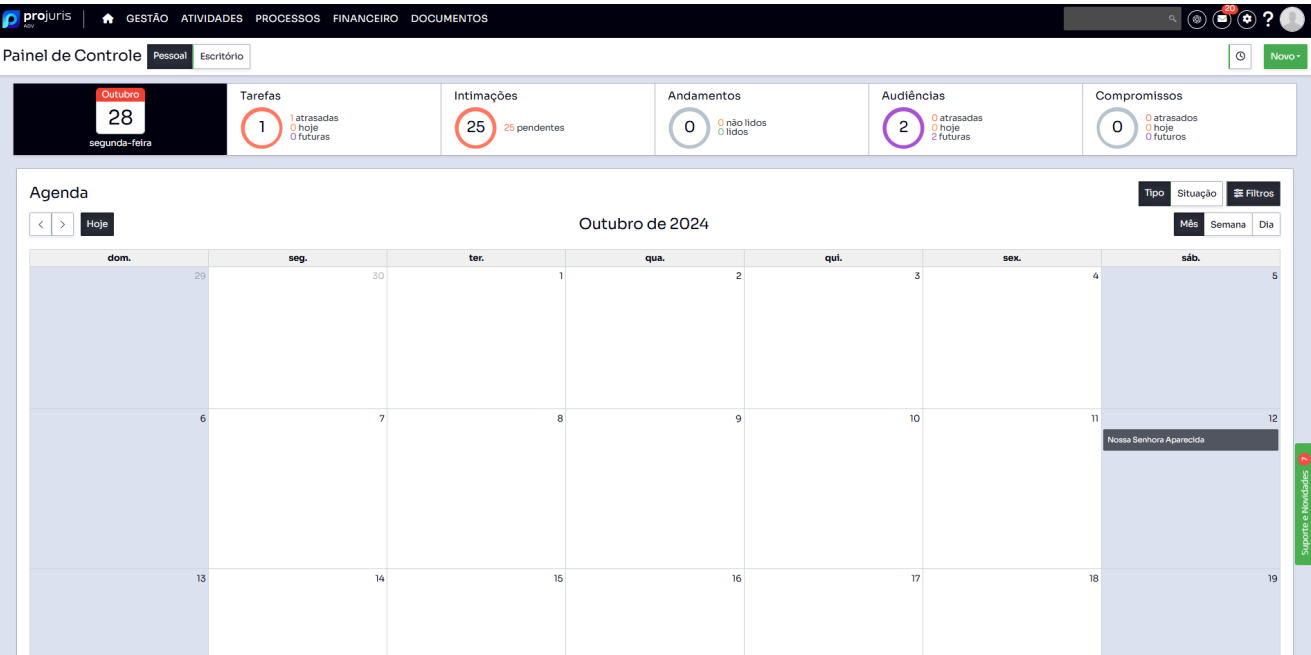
projuris ADV

GESTÃO ATIVIDADES PROCESSOS FINANCEIRO DOCUMENTOS

20

Painel de Controle Pessoal Escritório

Novo

Outubro
28
segunda-feira

Tarefas
1
1 atrasadas
0 hoje
0 futuras

Intimações
25
25 pendentes

Andamentos
0
0 não lidos
0 lidos

Audiências
2
0 atrasadas
0 hoje
2 futuras

Compromissos
0
0 atrasados
0 hoje
0 futuros

Agenda

Tipo Situação Filtros

Hoje

Outubro de 2024

Mês Semana Dia

| dom. | seg. | ter. | qua. | qui. | sex. | sáb. |
|---|---|---|---|---|---|---|
| 29 | 30 | 1 | 2 | 3 | 4 | 5 |
| 6 | 7 | 8 | 9 | 10 | 11 | 12 Nossa Senhora Aparecida |
| 13 | 14 | 15 | 16 | 17 | 18 | 19 |

Suporte e Novidades 7